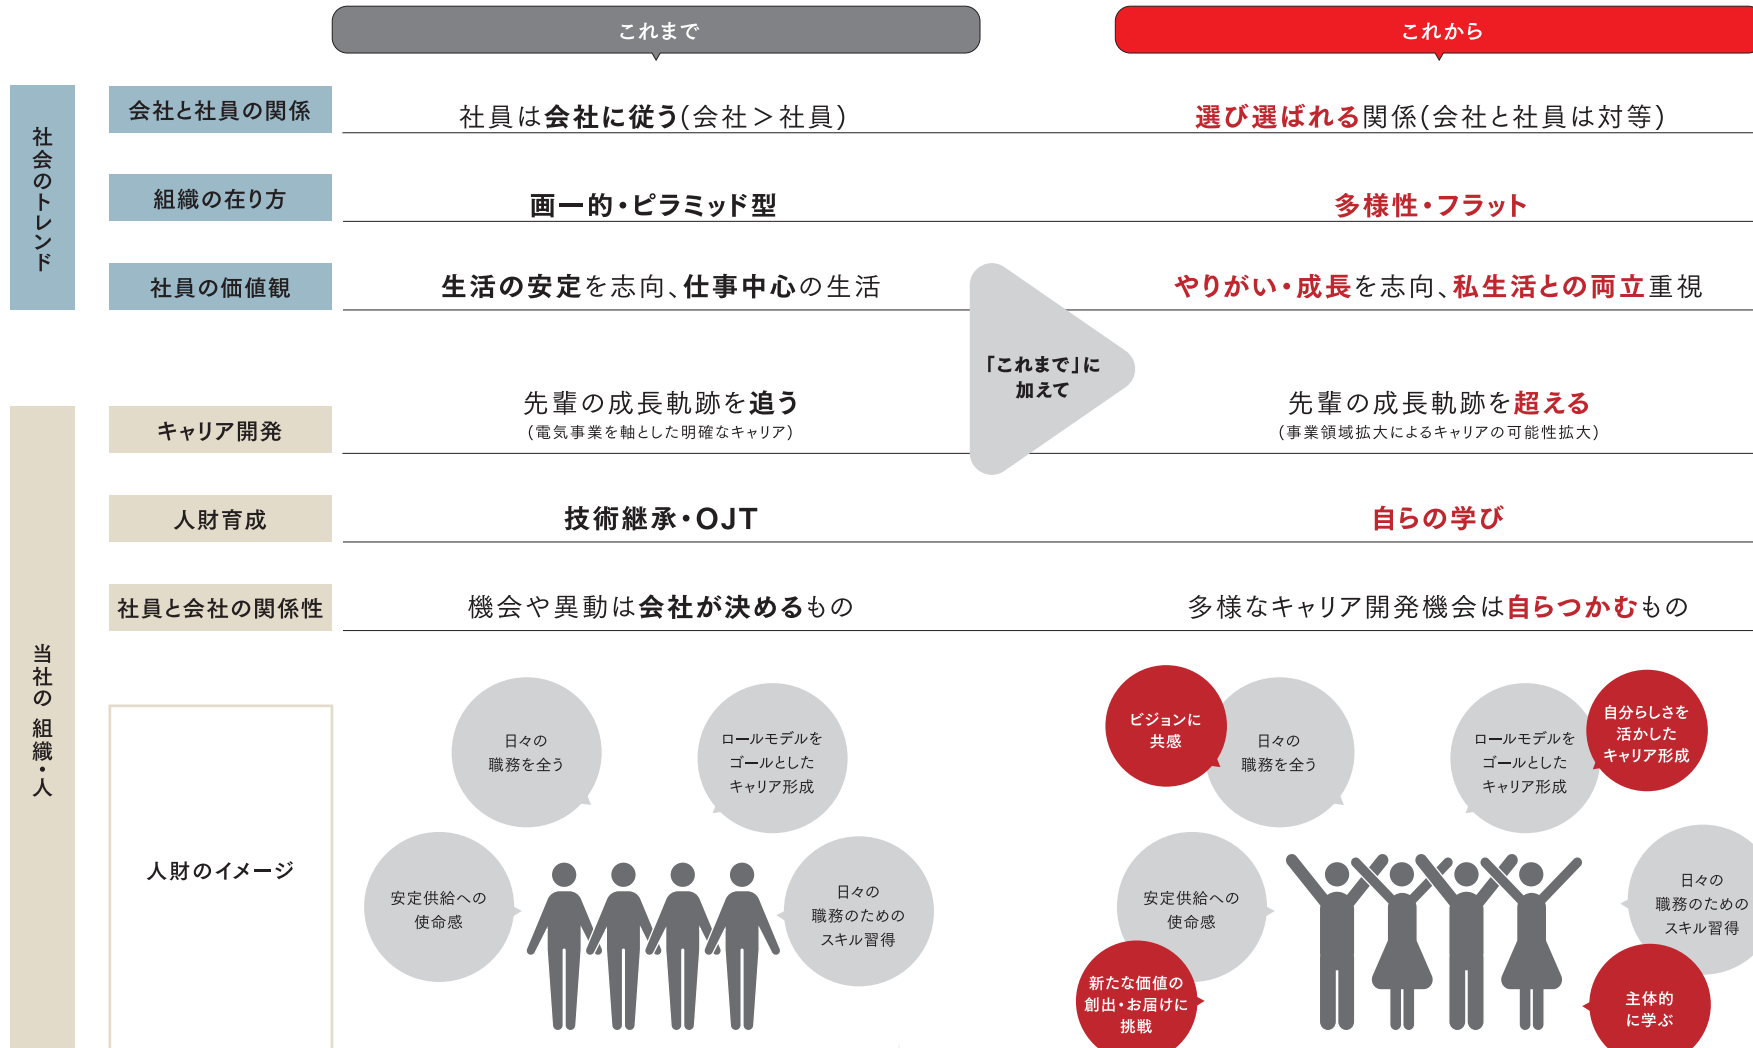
これまで

これから

社会のトレンド

会社と社員の関係

社員は会社に従う(会社＞社員)

選び選ばれる関係(会社と社員は対等)

組織の在り方

画一的・ピラミッド型

多様性・フラット

社員の価値観

生活の安定を志向、仕事中心の生活

やりがい・成長を志向、私生活との両立重視

「これまで」に加えて

当社の組織・人

キャリア開発

先輩の成長軌跡を追う
(電気事業を軸とした明確なキャリア)

先輩の成長軌跡を超える
(事業領域拡大によるキャリアの可能性拡大)

人財育成

技術継承・OJT

自らの学び

社員と会社の関係性

機会や異動は会社が決めるもの

多様なキャリア開発機会は自らつかむもの

人財のイメージ

日々の職務を全う

ロールモデルをゴールとしたキャリア形成

安定供給への使命感

日々の職務のためのスキル習得

ビジョンに共感

日々の職務を全う

ロールモデルをゴールとしたキャリア形成

自分らしさを活かしたキャリア形成

安定供給への使命感

日々の職務のためのスキル習得

新たな価値の創出・お届けに挑戦

主体的に学ぶ